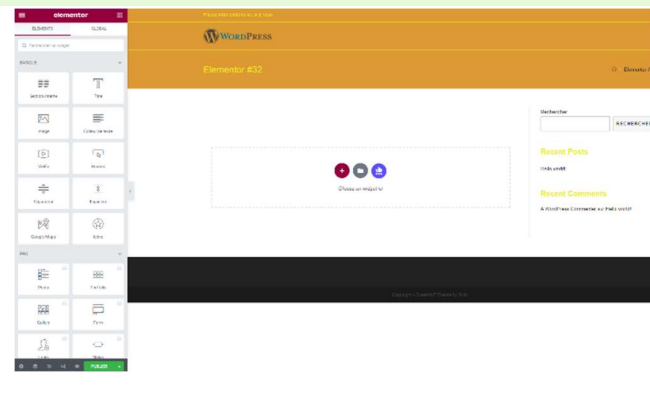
elementor

ELEMENTS GLOBAL

Rechercher un widget

BASIQUE

Section interne

Titre

Image

Éditeur de texte

Vidéo

Bouton

Séparateur

Espaceur

Google Maps

Icône

PRO

Posts

Portfolio

Galerie

Form

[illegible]

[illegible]

PUBLIER

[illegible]

WordPress

Elementor #32

Elemento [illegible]

Choisir un modèle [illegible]

Rechercher

RECHERCHE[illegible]

Recent Posts

Hello world!

Recent Comments

A WordPress Commenter sur Hello world!

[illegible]